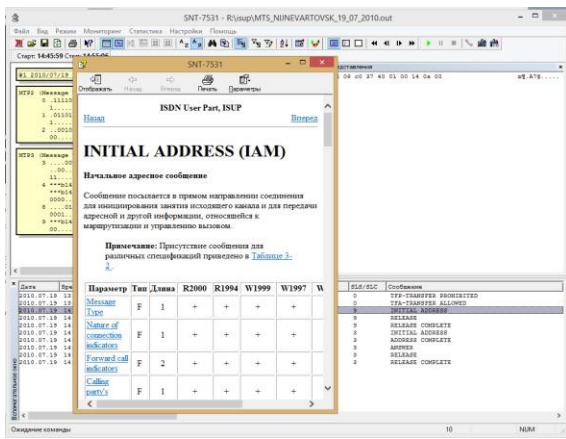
SNT-7531 - R:\isup\MTS_NIJNEVARTOVSK_19_07_2010.out

Файл Вид Режим Мониторинг Статистика Настройки Помощь

Старт: 14:45:59 Стоп: 14:51:06

#1 2010/07/19

MTP3 (Message
0 .11110
1 .01101
2 .0010
00....

MTP3 (Message
3 ....00
...00...
11....
4 ***bit
***bit
0000...
5 ....01
0001...
6 ***bit
00....

редставления
09 c0 37 40 01 00 14 0a 00
a$.A7@......

SNT-7531

Отобразить Назад Вперед Печать Параметры

ISDN User Part, ISUP

Назад
Вперед

INITIAL ADDRESS (IAM)

Начальное адресное сообщение

Сообщение посылается в прямом направлении соединения для инициирования занятия исходящего канала и для передачи адресной и другой информации, относящейся к маршрутизации и управлению вызовом.

Примечание: Присутствие сообщения для различных спецификаций приведено в Таблице 3-2.

| Параметр | Тип | Длина | R2000 | R1994 | W1999 | W1997 | W |
|---|---|---|---|---|---|---|---|
| Message Type | F | 1 | + | + | + | + | |
| Nature of connection indicators | F | 1 | + | + | + | + | |
| Forward call indicators | F | 2 | + | + | + | + | |
| Calling party's | F | 1 | + | + | + | + | |

| Дата | Вре |
|---|---|
| 2010.07.19 | 13 |
| 2010.07.19 | 13 |
| 2010.07.19 | 14 |
| 2010.07.19 | 14 |
| 2010.07.19 | 14 |
| 2010.07.19 | 14 |
| 2010.07.19 | 14 |
| 2010.07.19 | 14 |
| 2010.07.19 | 14 |

| SLS/SLC | Сообщение |
|---|---|
| 0 | TFP-TRANSFER PROHIBITED |
| 0 | TFA-TRANSFER ALLOWED |
| 9 | INITIAL ADDRESS |
| 9 | RELEASE |
| 9 | RELEASE COMPLETE |
| 3 | INITIAL ADDRESS |
| 3 | ADDRESS COMPLETE |
| 3 | ANSWER |
| 3 | RELEASE |
| 3 | RELEASE COMPLETE |

Ожидание команды
10
NUM